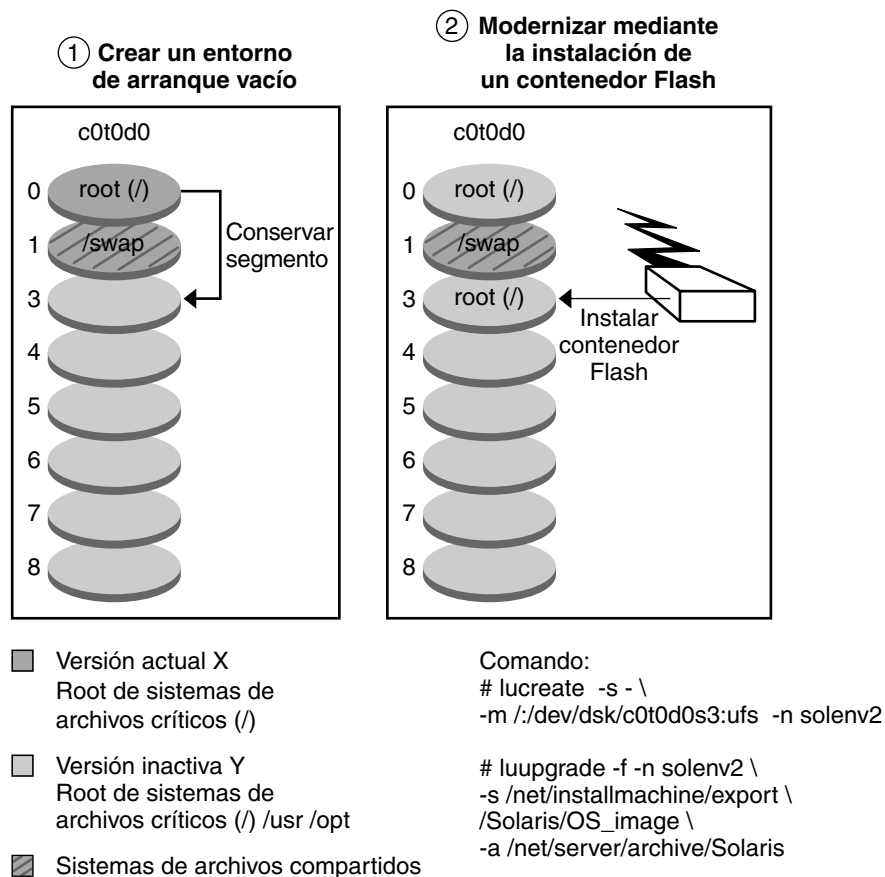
① Crear un entorno de arranque vacío

② Modernizar mediante la instalación de un contenedor Flash

c0t0d0

0 root (/)
1 /swap
3
4
5
6
7
8

Conservar segmento

c0t0d0

0 root (/)
1 /swap
3 root (/)
4
5
6
7
8

Instalar contenedor Flash

Versión actual X
Root de sistemas de archivos críticos (/)

Versión inactiva Y
Root de sistemas de archivos críticos (/) /usr /opt

Sistemas de archivos compartidos

Comando:
# lucreate -s - \
-m /:/dev/dsk/c0t0d0s3:ufs -n solenv2

# luupgrade -f -n solenv2 \
-s /net/installmachine/export \
/Solaris/OS_image \
-a /net/server/archive/Solaris